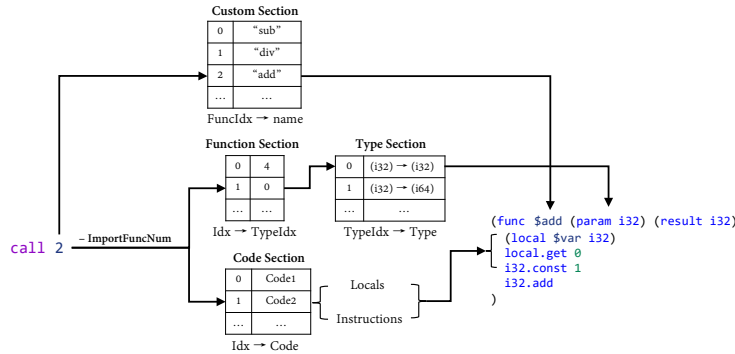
Custom Section

| 0 | "sub" |
|---|---|
| 1 | "div" |
| 2 | "add" |
| … | … |

FuncIdx → name

Function Section

| 0 | 4 |
|---|---|
| 1 | 0 |
| … | … |

Idx → TypeIdx

Type Section

| 0 | (i32) → (i32) |
|---|---|
| 1 | (i32) → (i64) |
| … | … |

TypeIdx → Type

call 2

– ImportFuncNum

Code Section

| 0 | Code1 |
|---|---|
| 1 | Code2 |
| … | … |

Idx → Code

Locals

Instructions

(func $add (param i32) (result i32)
(local $var i32)
local.get 0
i32.const 1
i32.add
)